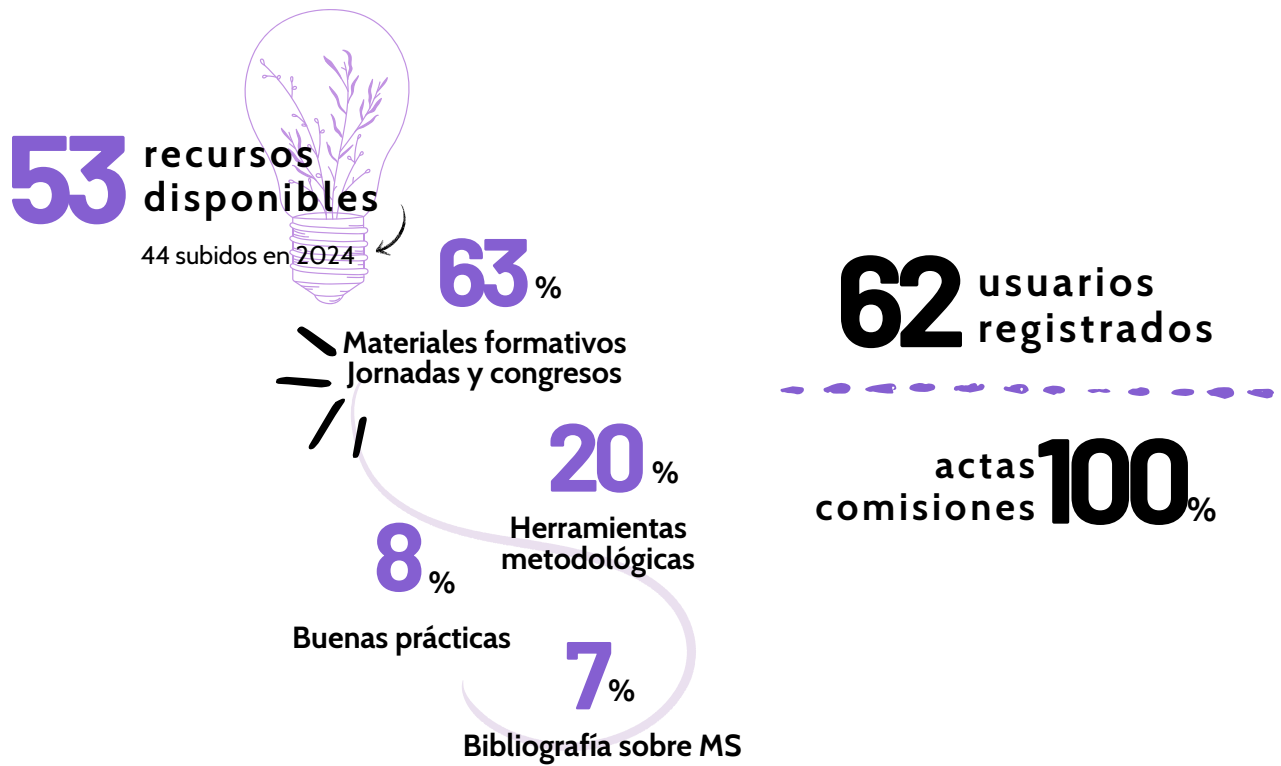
53 recursos disponibles

44 subidos en 2024

63 %

Materiales formativos
Jornadas y congresos

20 %

Herramientas metodológicas

8 %

Buenas prácticas

7 %

Bibliografía sobre MS

62 usuarios registrados

actas comisiones 100 %